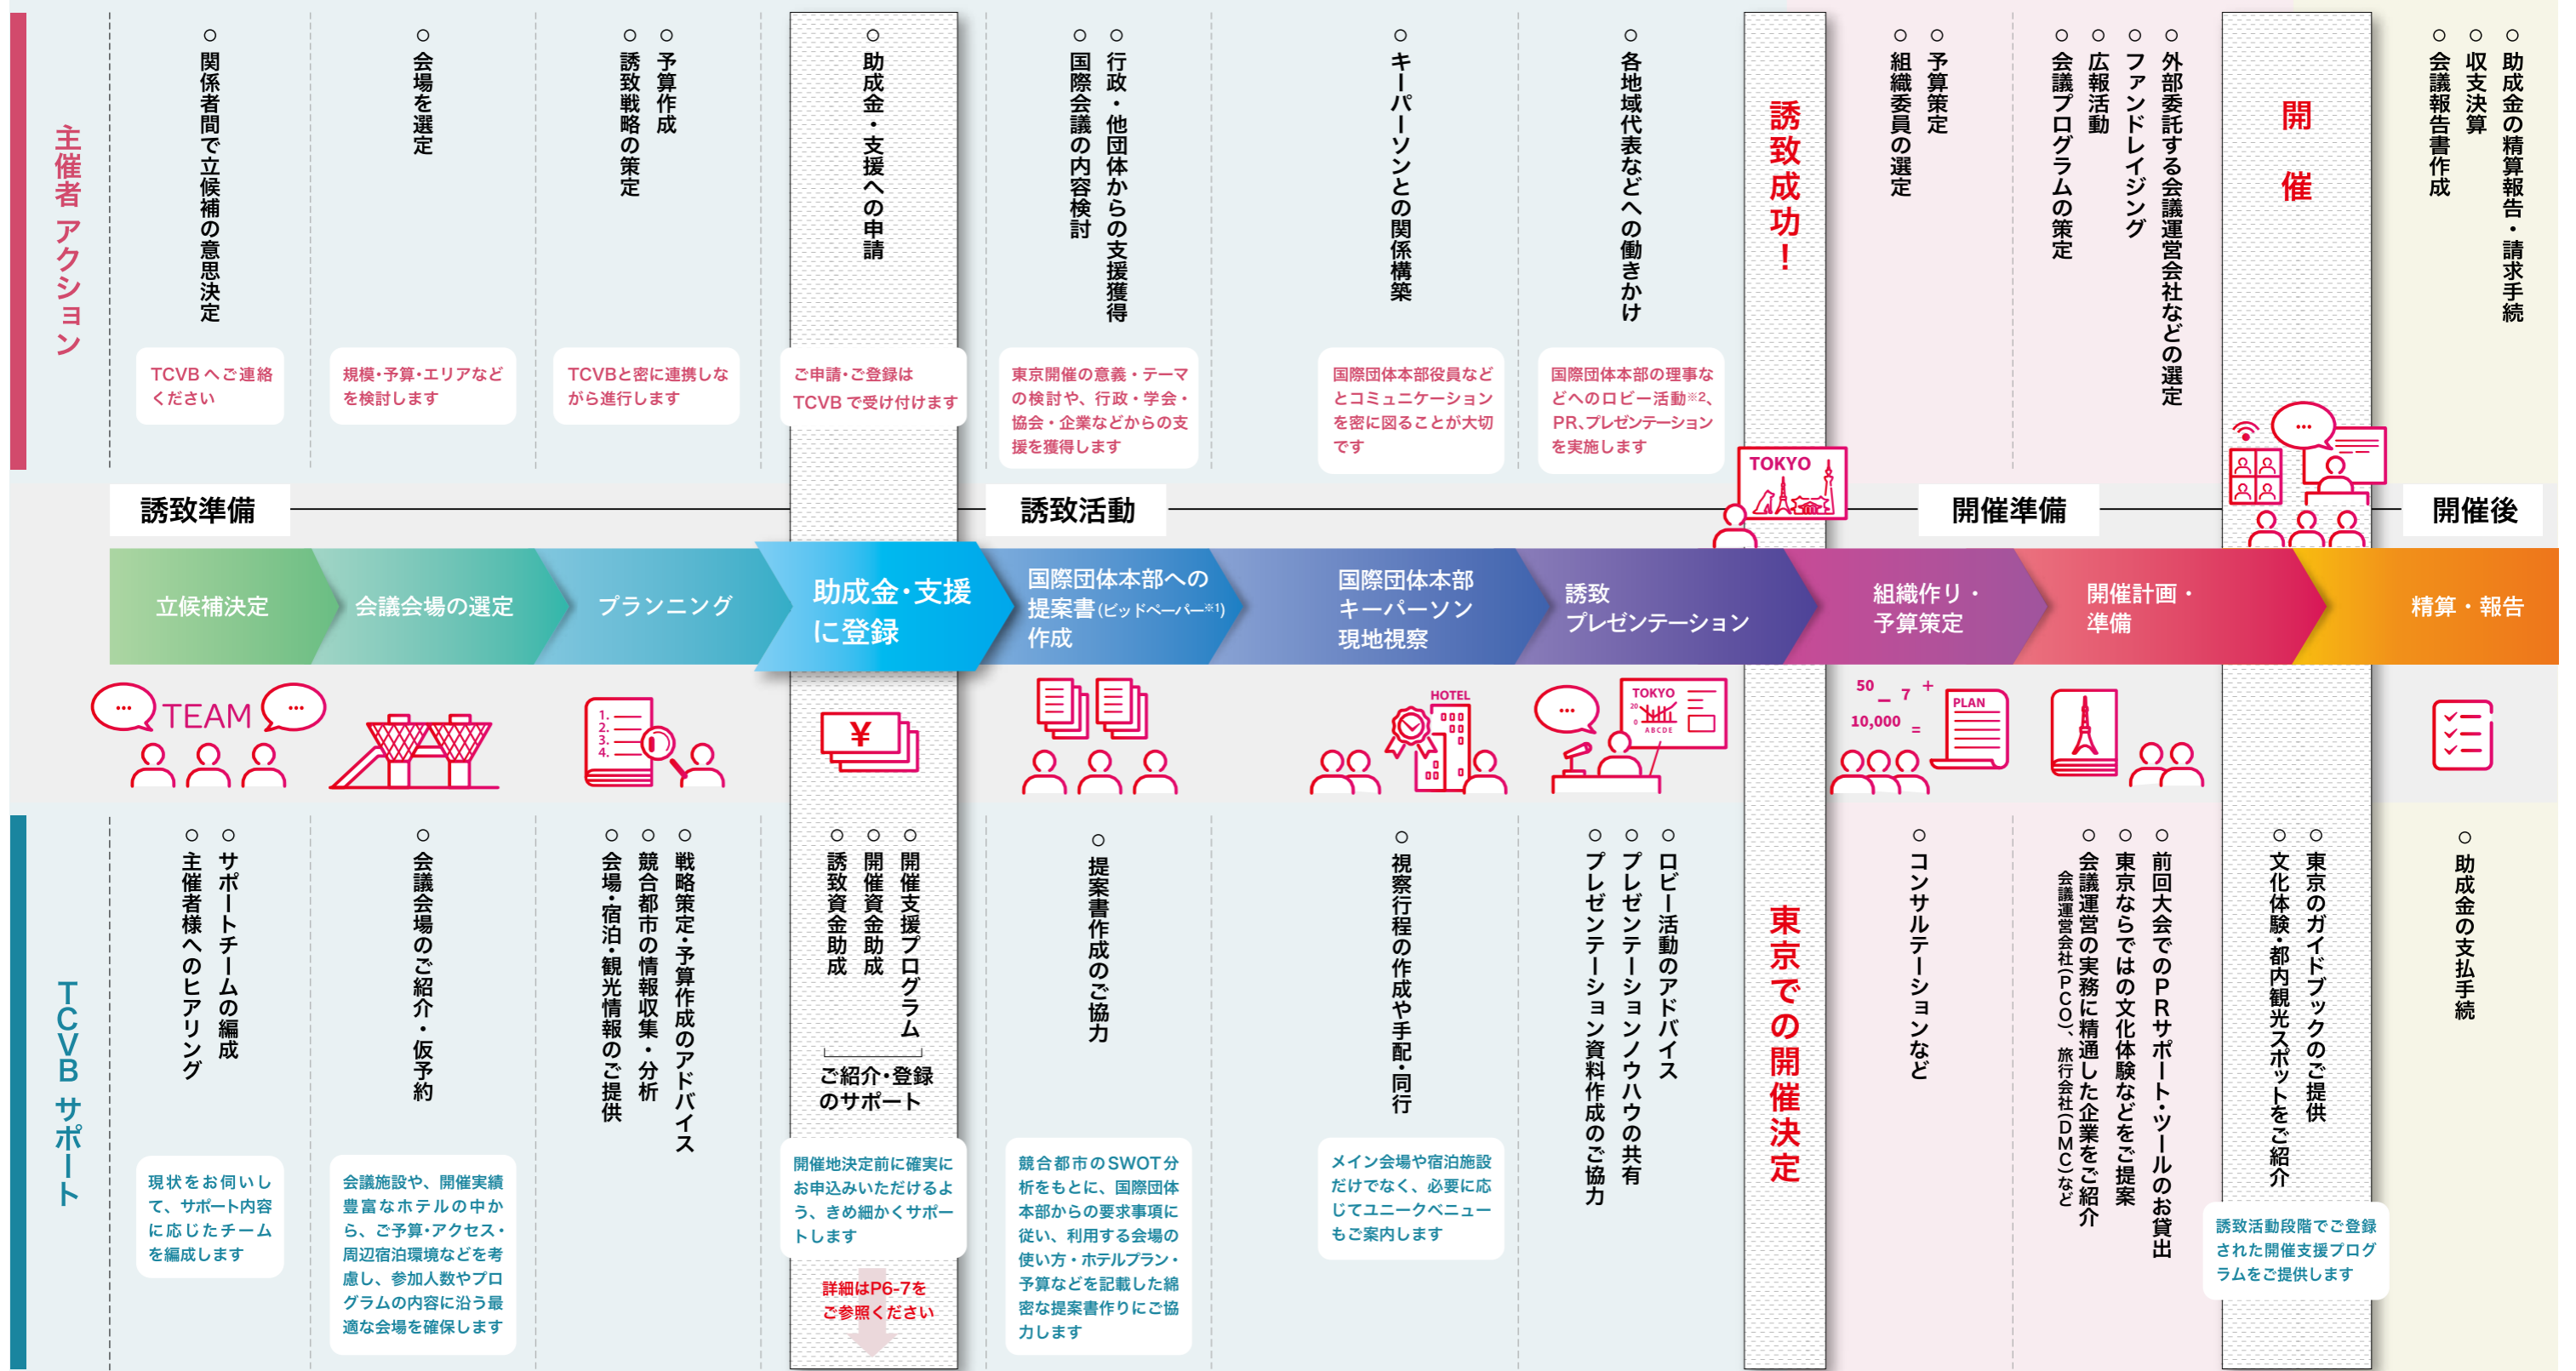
主催者アクション

○関係者間で立候補の意思決定

TCVBへご連絡ください

○会場を選定

規模・予算・エリアなどを検討します

○予算作成
○誘致戦略の策定

TCVBと密に連携しながら進行します

○助成金・支援への申請

ご申請・ご登録はTCVBで受け付けます

○行政・他団体からの支援獲得
○国際会議の内容検討

東京開催の意義・テーマの検討や、行政・学会・協会・企業などからの支援を獲得します

○キーパーソンとの関係構築

国際団体本部役員などとコミュニケーションを密に図ることが大切です

○各地域代表などへの働きかけ

国際団体本部の理事などへのロビー活動※2、PR、プレゼンテーションを実施します

誘致成功！

TOKYO

○予算策定
○組織委員の選定

○外部委託する会議運営会社などの選定
○ファンドレイジング
○広報活動
○会議プログラムの策定

開催

○助成金の精算報告・請求手続
○収支決算
○会議報告書作成

誘致準備　誘致活動　開催準備　開催後

立候補決定　会議会場の選定　プランニング　助成金・支援に登録　国際団体本部への提案書(ビッドペーパー※1)作成　国際団体本部キーパーソン現地視察　誘致プレゼンテーション　組織作り・予算策定　開催計画・準備　精算・報告

TEAM　1. 2. 3. 4.　¥　HOTEL　TOKYO ABCDE　50 7 10,000　PLAN

TCVBサポート

○サポートチームの編成
○主催者様へのヒアリング

現状をお伺いして、サポート内容に応じたチームを編成します

○会議会場のご紹介・仮予約

会議施設や、開催実績豊富なホテルの中から、ご予算・アクセス・周辺宿泊環境などを考慮し、参加人数やプログラムの内容に沿う最適な会場を確保します

○戦略策定・予算作成のアドバイス
○競合都市の情報収集・分析
○会場・宿泊・観光情報のご提供

○開催支援プログラム
○開催資金助成
○誘致資金助成

ご紹介・登録のサポート

開催地決定前に確実にお申込みいただけるよう、きめ細かくサポートします

詳細はP6-7をご参照ください

○提案書作成のご協力

競合都市のSWOT分析をもとに、国際団体本部からの要求事項に従い、利用する会場の使い方・ホテルプラン・予算などを記載した綿密な提案書作りにご協力します

○視察行程の作成や手配・同行

メイン会場や宿泊施設だけでなく、必要に応じてユニークベニューもご案内します

○ロビー活動のアドバイス
○プレゼンテーションノウハウの共有
○プレゼンテーション資料作成のご協力

東京での開催決定

○コンサルテーションなど

○前回大会でのPRサポート・ツールのお貸出
○東京ならではの文化体験などをご提案
○会議運営の実務に精通した企業をご紹介 会議運営会社(PCO)、旅行会社(DMC)など

○東京のガイドブックのご提供
○文化体験・都内観光スポットをご紹介

誘致活動段階でご登録された開催支援プログラムをご提供します

○助成金の支払手続